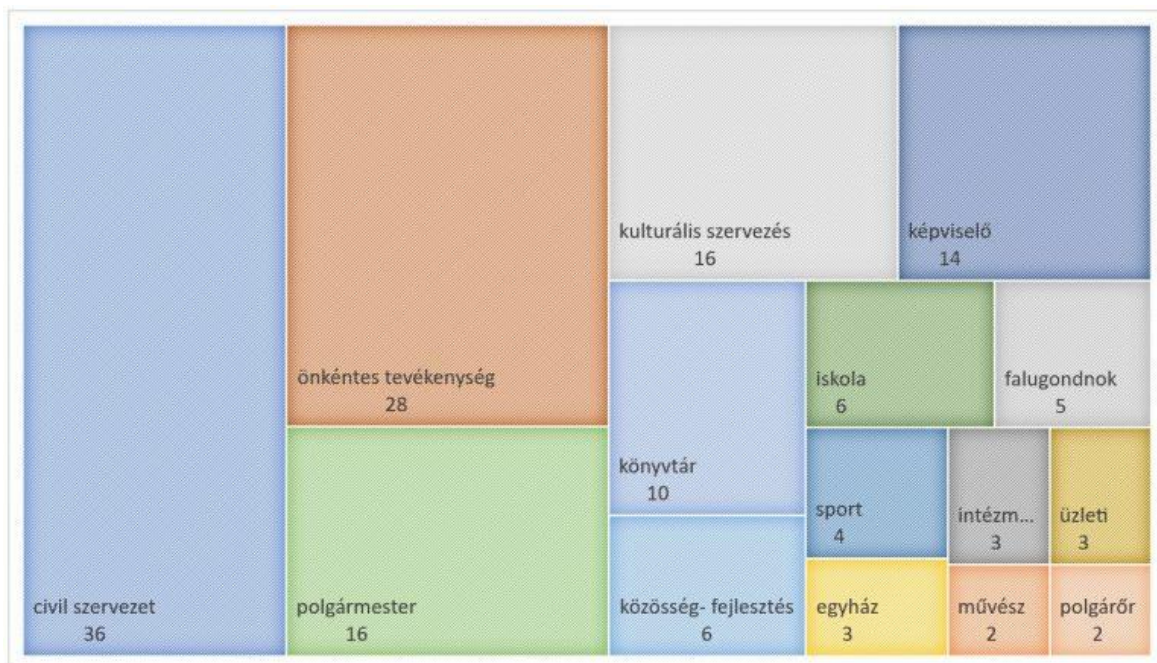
kulturális szervezés
16

képviselő
14

önkéntes tevékenység
28

iskola
6

falugondnok
5

könyvtár
10

sport
4

intézm...
3

üzleti
3

civil szervezet
36

polgármester
16

közösség- fejlesztés
6

egyház
3

művész
2

polgárőr
2